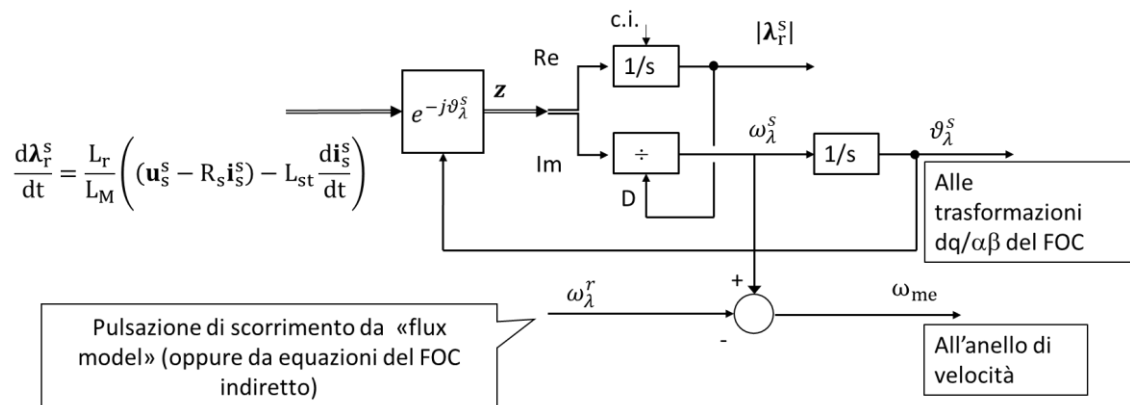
$\frac{d\boldsymbol{\lambda}_r^s}{dt} = \frac{L_r}{L_M}\left((\mathbf{u}_s^s - R_s\mathbf{i}_s^s) - L_{st}\frac{d\mathbf{i}_s^s}{dt}\right)$

$e^{-j\vartheta_\lambda^s}$

$\mathbf{z}$

Re

Im

c.i.

1/s

$|\boldsymbol{\lambda}_r^s|$

÷

D

$\omega_\lambda^s$

1/s

$\vartheta_\lambda^s$

Alle trasformazioni dq/αβ del FOC

$\omega_\lambda^r$

+

-

$\omega_{me}$

Pulsazione di scorrimento da «flux model» (oppure da equazioni del FOC indiretto)

All'anello di velocità